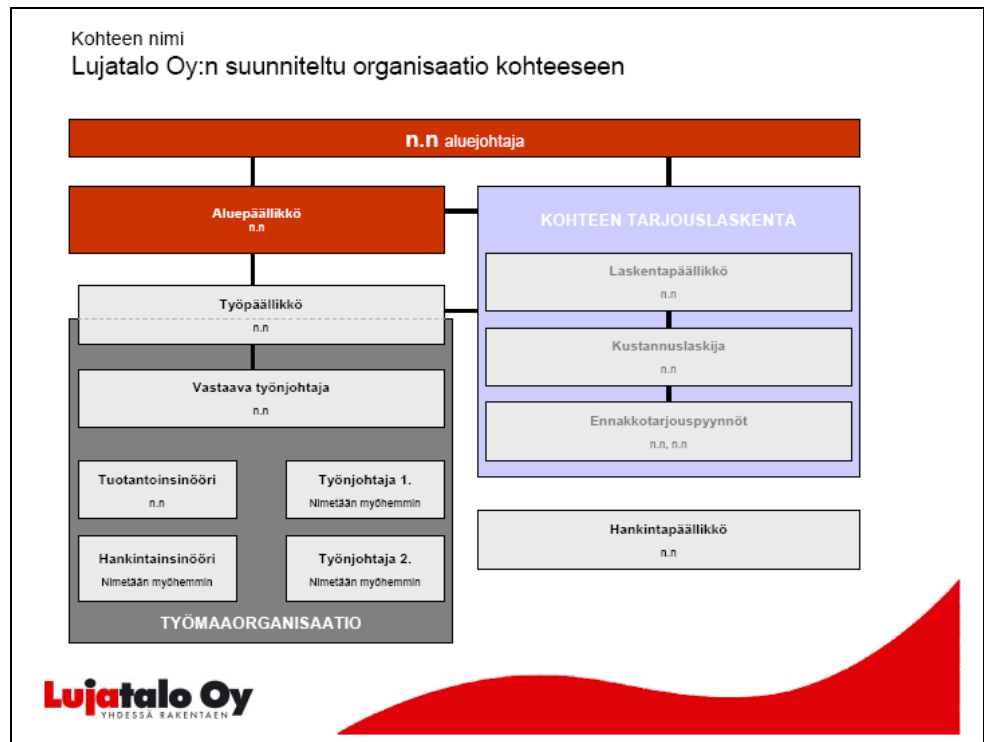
Kohteen nimi
Lujatalo Oy:n suunniteltu organisaatio kohteeseen

n.n aluejohtaja

Aluepäällikkö
n.n

KOHTEEN TARJOUSLASKENTA

Laskentapäällikkö
n.n

Kustannuslaskija
n.n

Ennakkotarjouspyynnöt
n.n, n.n

Työpäällikkö
n.n

Vastaava työnjohtaja
n.n

Tuotantoinsinööri
n.n

Työnjohtaja 1.
Nimetään myöhemmin

Hankintainsinööri
Nimetään myöhemmin

Työnjohtaja 2.
Nimetään myöhemmin

TYÖMAAORGANISAATIO

Hankintapäällikkö
n.n

Lujatalo Oy
YHDESSÄ RAKENTAEN